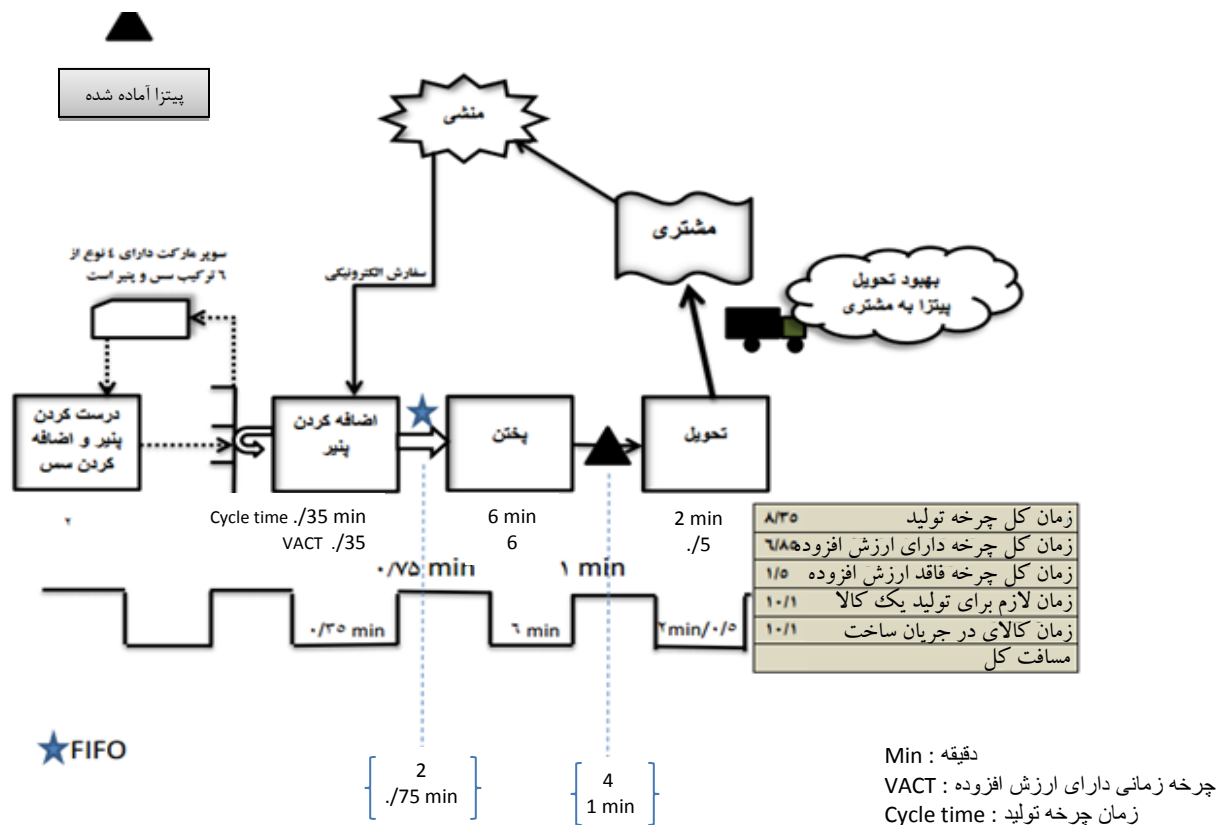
پیتزا آماده شده

منشی

مشتری

بهبود تحویل پیتزا به مشتری

سوپر مارکت دارای ٤ نوع از ٦ ترکیب سس و پنیر است

سفارش الکترونیکی

درست کردن پنیر و اضافه کردن سس

اضافه کردن پنیر

پختن

تحویل

٢

Cycle time ./35 min
VACT ./35

6 min
6

2 min
./5

٠/٧٥ min

١ min

٠/٣٥ min

٦ min

٢min/٠/٥

| زمان کل چرخه تولید | ٨/٣٥ |
|---|---|
| زمان کل چرخه دارای ارزش افزوده | ٦/٨٥ |
| زمان کل چرخه فاقد ارزش افزوده | ١/٥ |
| زمان لازم برای تولید یک کالا | ١٠/١ |
| زمان کالای در جریان ساخت | ١٠/١ |
| مسافت کل | |

FIFO

2
./75 min

4
1 min

Min : دقیقه
VACT : چرخه زمانی دارای ارزش افزوده
Cycle time : زمان چرخه تولید